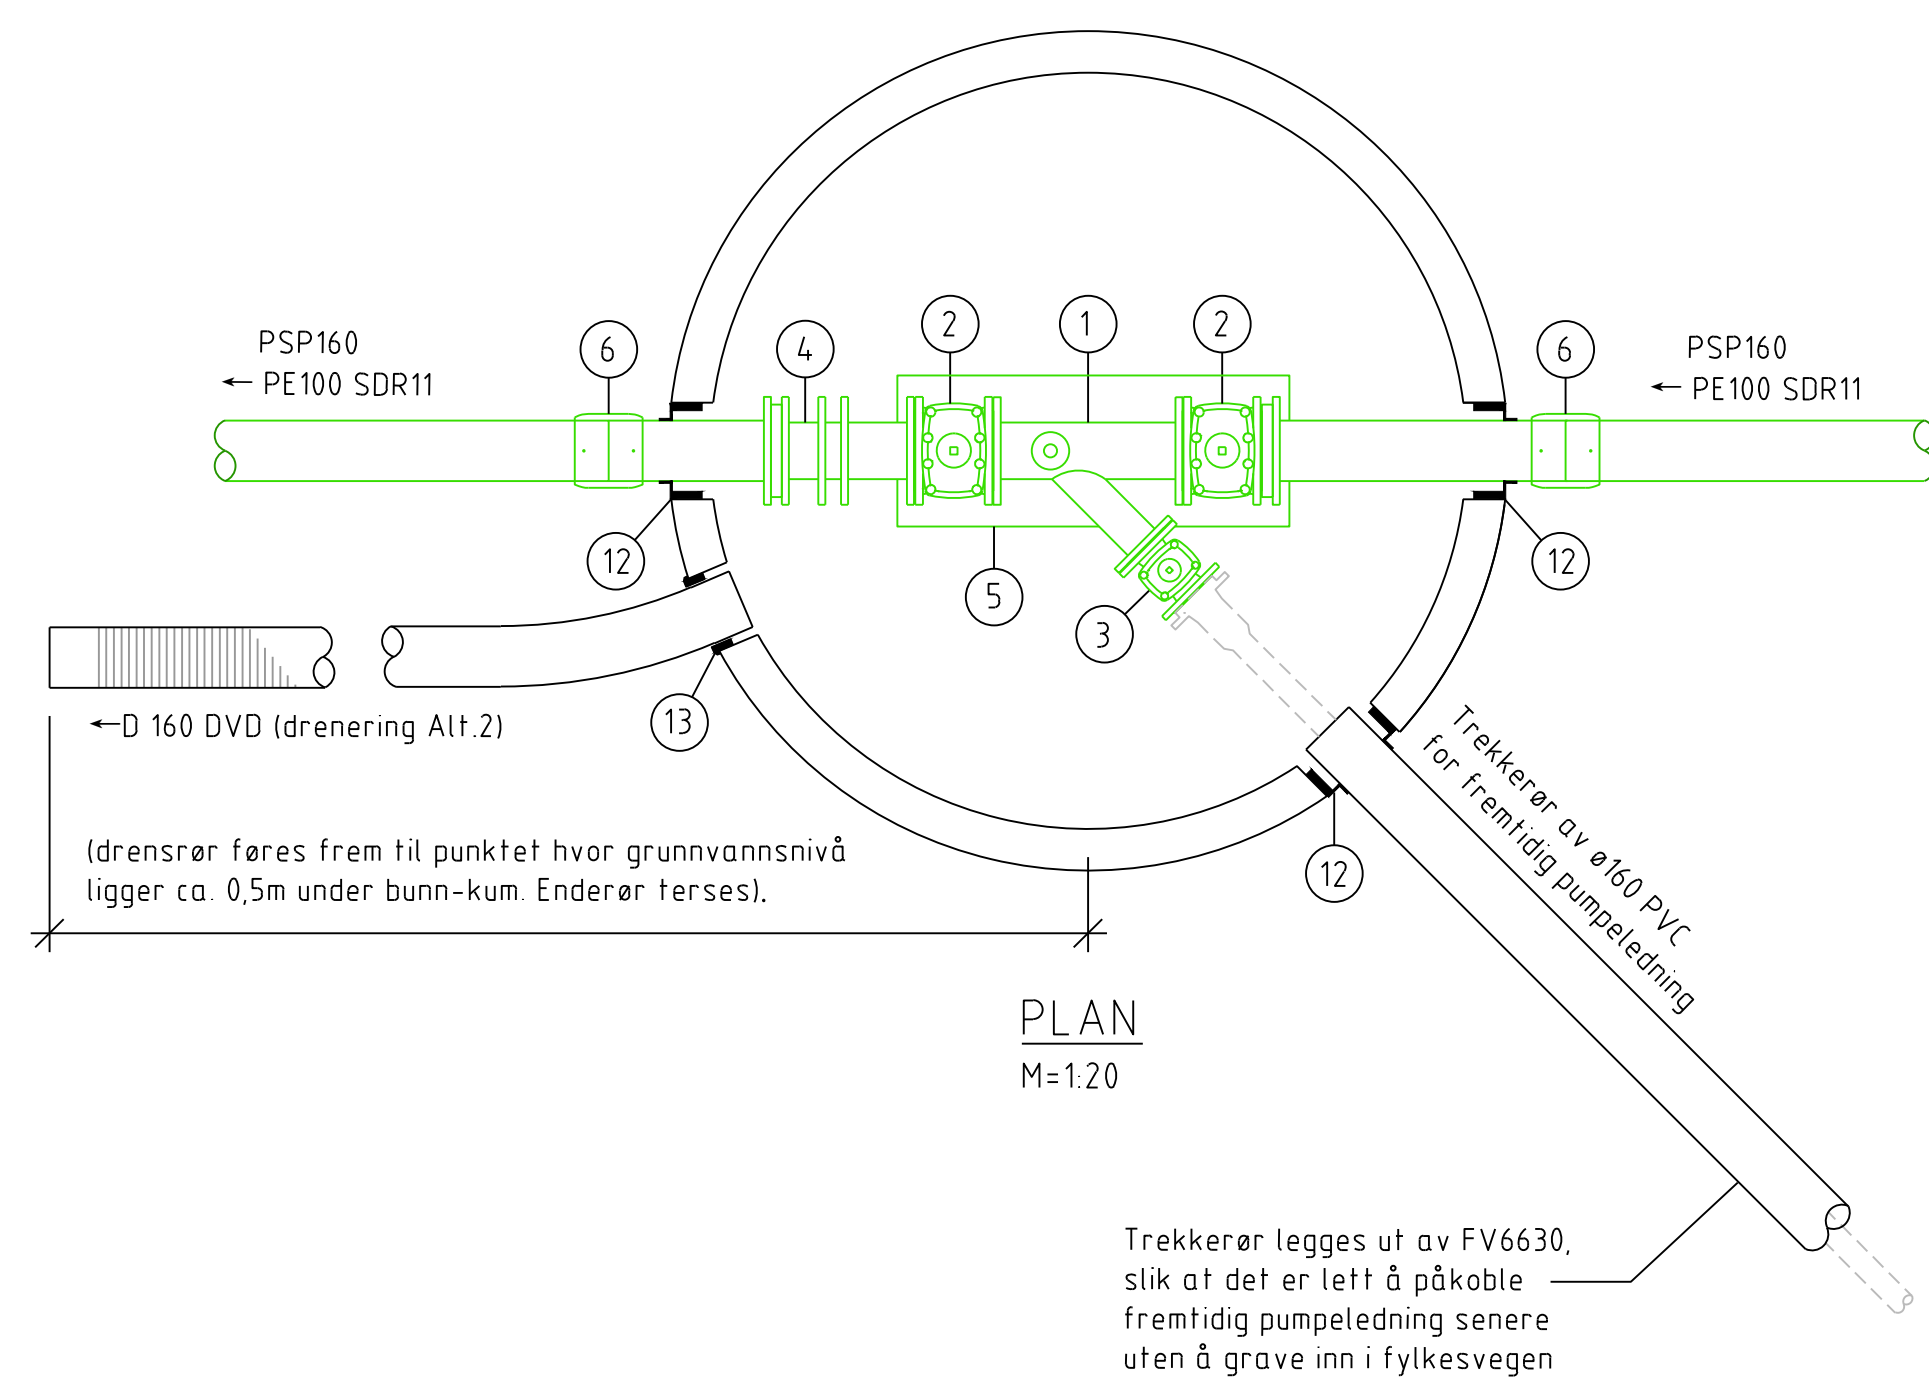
PSP160
← PE100 SDR11

6

4

2

1

2

6

PSP160
← PE100 SDR11

12

5

3

12

←D 160 DVD (drenering Alt.2)

13

Trekkerør av ø160 PVC
for fremtidig pumpeledning

(drensrør føres frem til punktet hvor grunnvannsnivå ligger ca. 0,5m under bunn-kum. Enderør terses).

12

PLAN
M=1:20

Trekkerør legges ut av FV6630, slik at det er lett å påkoble fremtidig pumpeledning senere uten å grave inn i fylkesvegen